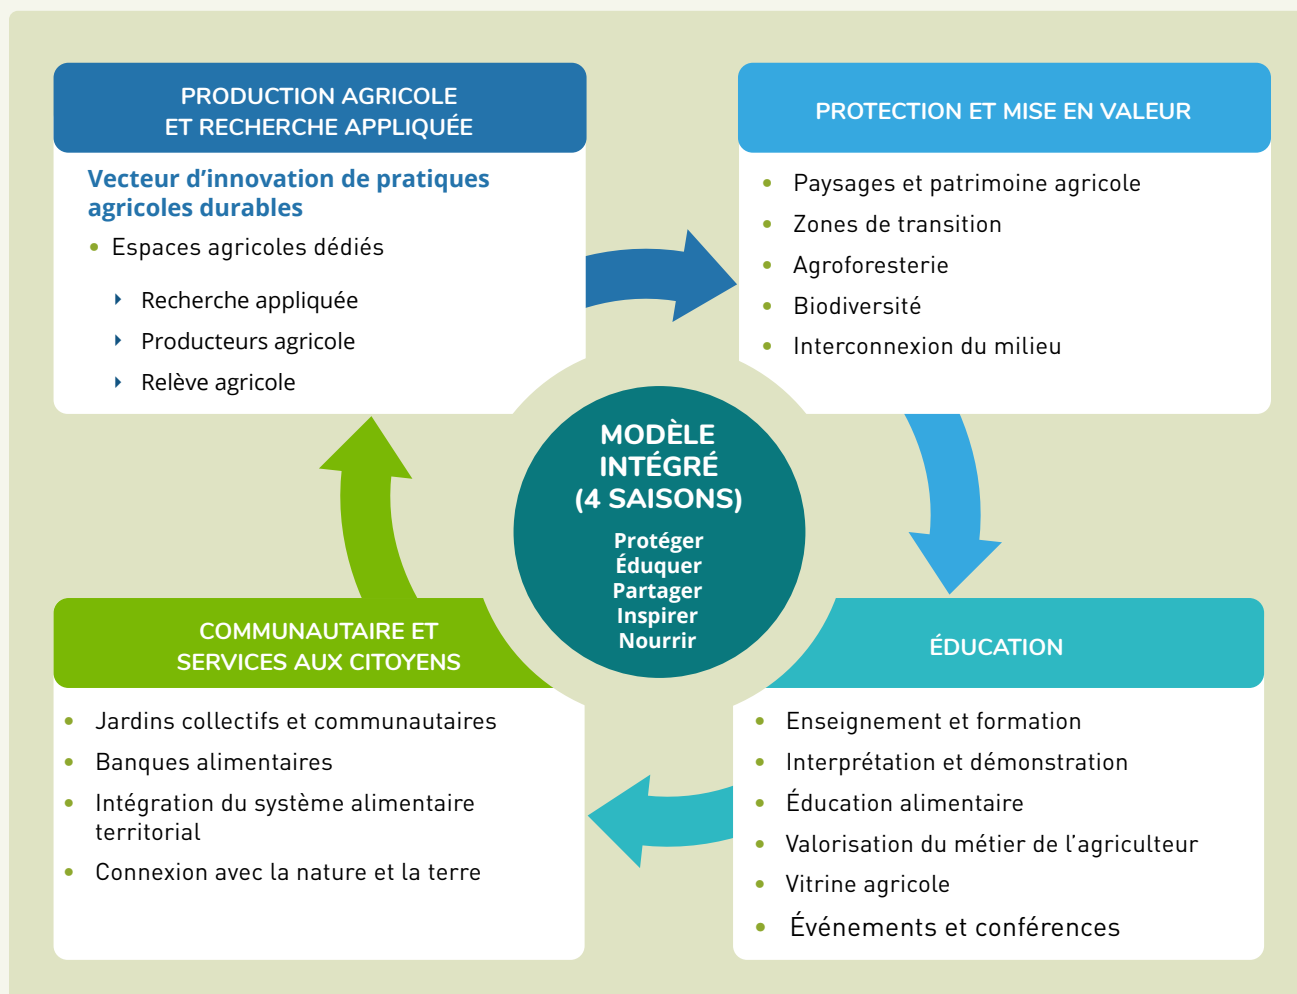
PRODUCTION AGRICOLE ET RECHERCHE APPLIQUÉE

Vecteur d'innovation de pratiques agricoles durables

- Espaces agricoles dédiés
  - Recherche appliquée
  - Producteurs agricole
  - Relève agricole

PROTECTION ET MISE EN VALEUR

- Paysages et patrimoine agricole
- Zones de transition
- Agroforesterie
- Biodiversité
- Interconnexion du milieu

MODÈLE INTÉGRÉ (4 SAISONS)

Protéger
Éduquer
Partager
Inspirer
Nourrir

COMMUNAUTAIRE ET SERVICES AUX CITOYENS

- Jardins collectifs et communautaires
- Banques alimentaires
- Intégration du système alimentaire territorial
- Connexion avec la nature et la terre

ÉDUCATION

- Enseignement et formation
- Interprétation et démonstration
- Éducation alimentaire
- Valorisation du métier de l'agriculteur
- Vitrine agricole
- Événements et conférences